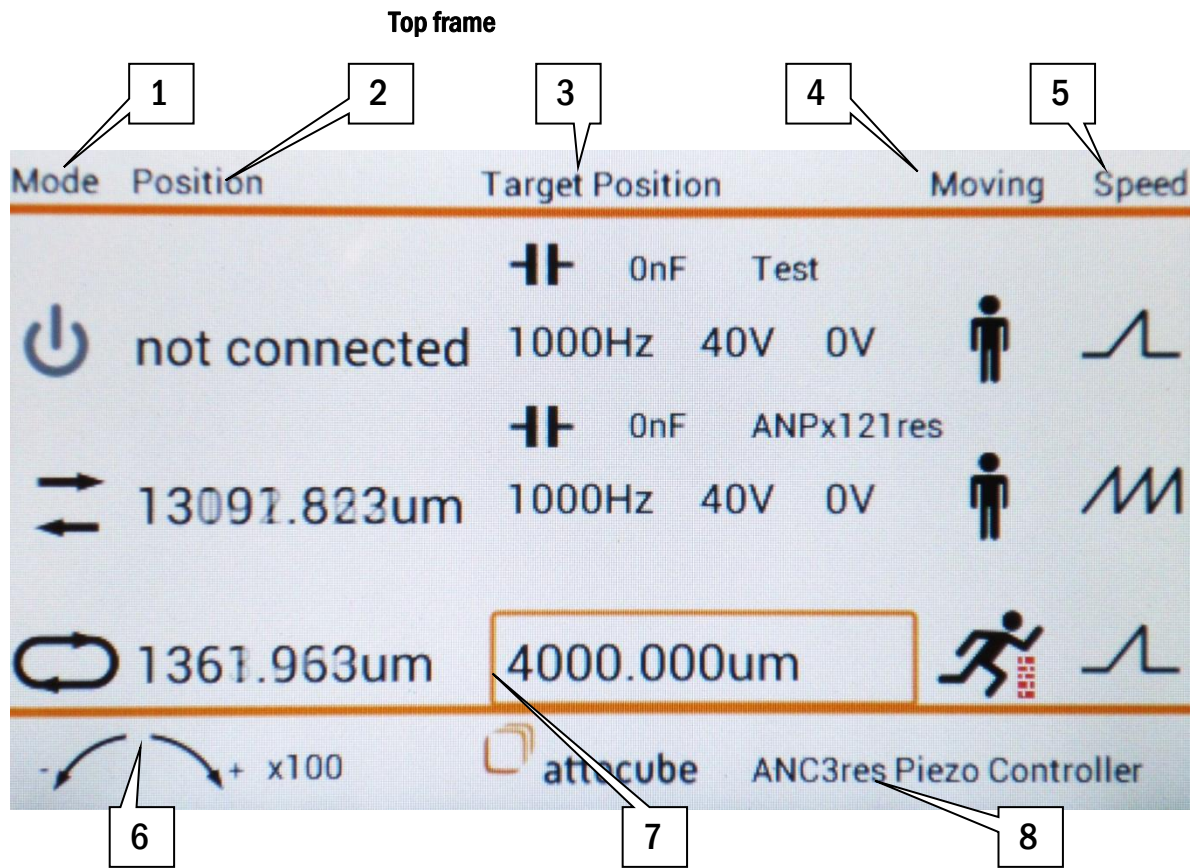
Top frame

1 2 3 4 5

Mode Position Target Position Moving Speed

0nF Test

not connected 1000Hz 40V 0V

0nF ANPx121res

13091.823um 1000Hz 40V 0V

1361.963um 4000.000um

- + x100 attocube ANC3res Piezo Controller

6 7 8